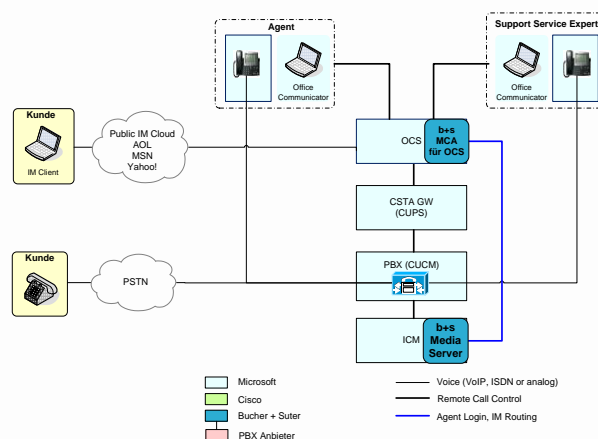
Agent

Office Communicator

Support Service Expert

Office Communicator

Kunde

IM Client

Public IM Cloud
AOL
MSN
Yahoo!

OCS

b+s MCA für OCS

CSTA GW (CUPS)

Kunde

PSTN

PBX (CUCM)

ICM

b+s Media Server

Microsoft

Cisco

Bucher + Suter

PBX Anbieter

Voice (VoIP, ISDN or analog)

Remote Call Control

Agent Login, IM Routing